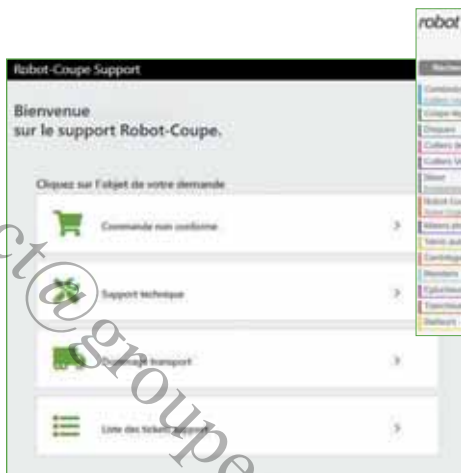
Robot-Coupe Support

Bienvenue
sur le support Robot-Coupe.

Cliquez sur l'objet de votre demande

Commande non conforme >

Support technique >

Dommage transport >

Liste des tickets support >

robot

Recher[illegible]

Combin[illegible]
Coupe-le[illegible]
Disques
Cutters (
Cutters V
Mixer
Robot Co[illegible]
Mixers pl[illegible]
Vérit aut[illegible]
Centrifug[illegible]
Blenders
Cylindreu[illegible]
Tamiseur
Batteurs

ct@groupe